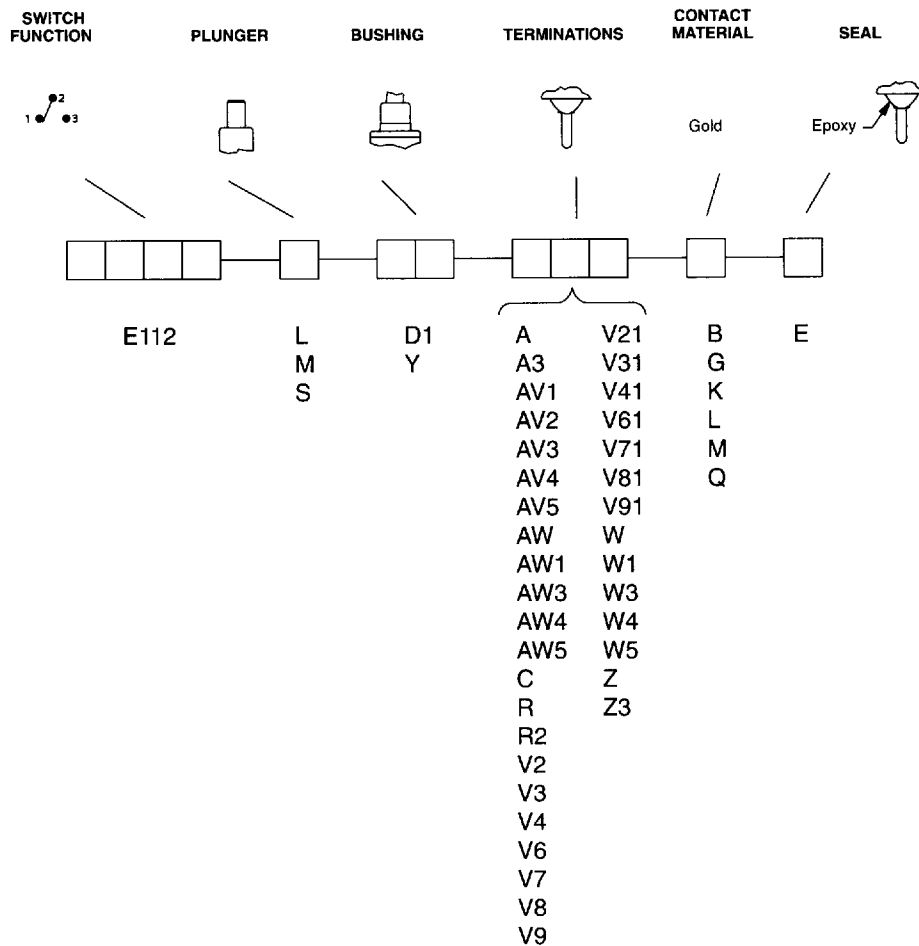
SWITCH FUNCTION

PLUNGER

BUSHING

TERMINATIONS

CONTACT MATERIAL

SEAL

1 2 3

Gold

Epoxy

E112

L
M
S

D1
Y

A
A3
AV1
AV2
AV3
AV4
AV5
AW
AW1
AW3
AW4
AW5
C
R
R2
V2
V3
V4
V6
V7
V8
V9

V21
V31
V41
V61
V71
V81
V91
W
W1
W3
W4
W5
Z
Z3

B
G
K
L
M
Q

E